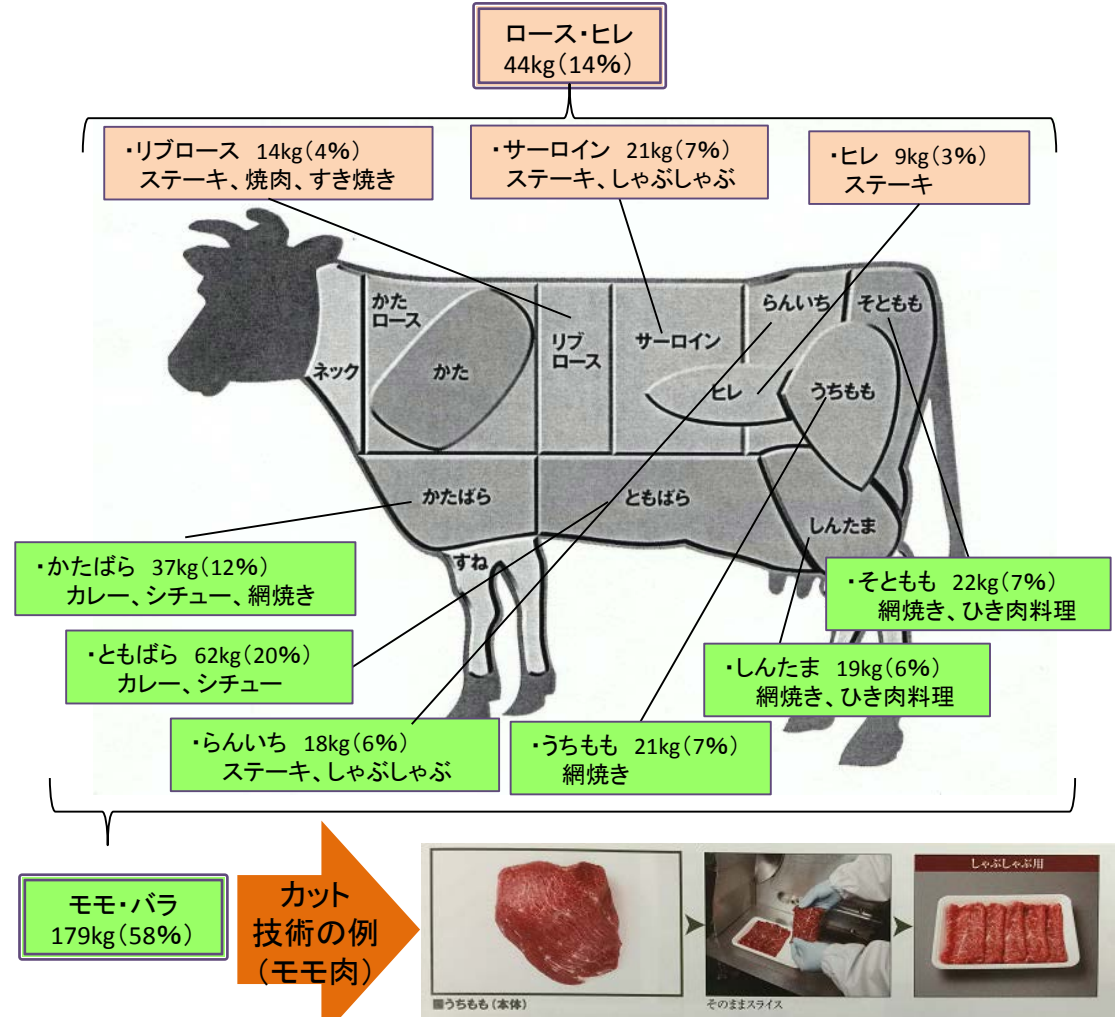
ロース・ヒレ
44kg（14%）

・リブロース　14kg（4%）
ステーキ、焼肉、すき焼き

・サーロイン　21kg（7%）
ステーキ、しゃぶしゃぶ

・ヒレ　9kg（3%）
ステーキ

かたロース
かた
ネック
リブロース
サーロイン
らんいち
そともも
ヒレ
うちもも
かたばら
ともばら
しんたま
すね

・かたばら　37kg（12%）
カレー、シチュー、網焼き

・ともばら　62kg（20%）
カレー、シチュー

・らんいち　18kg（6%）
ステーキ、しゃぶしゃぶ

・うちもも　21kg（7%）
網焼き

・しんたま　19kg（6%）
網焼き、ひき肉料理

・そともも　22kg（7%）
網焼き、ひき肉料理

モモ・バラ
179kg（58%）

カット
技術の例
（モモ肉）

うちもも（本体）
そのままスライス
しゃぶしゃぶ用